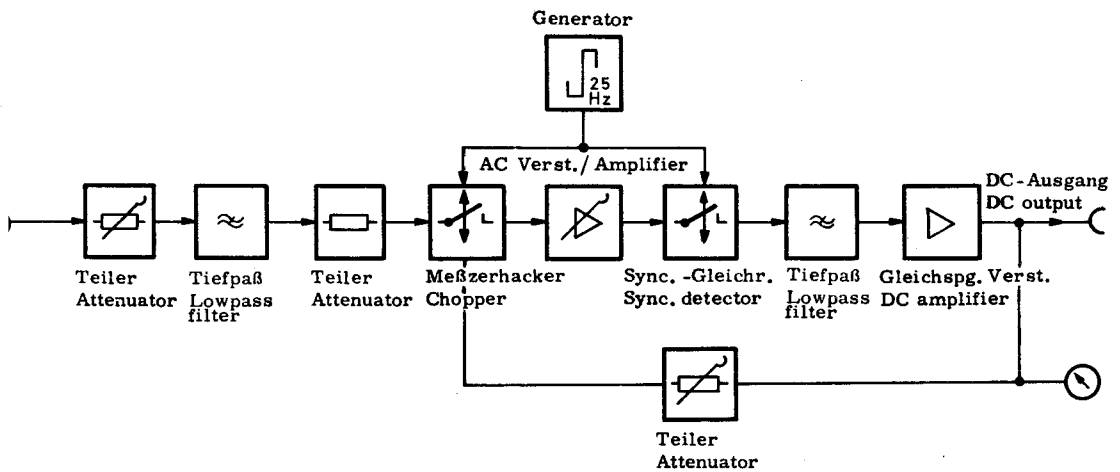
Generator

25 Hz

AC Verst./ Amplifier

DC-Ausgang
DC output

Teiler
Attenuator

Tiefpaß
Lowpass filter

Teiler
Attenuator

Meßzerhacker
Chopper

Sync. -Gleichr.
Sync. detector

Tiefpaß
Lowpass filter

Gleichspg. Verst.
DC amplifier

Teiler
Attenuator